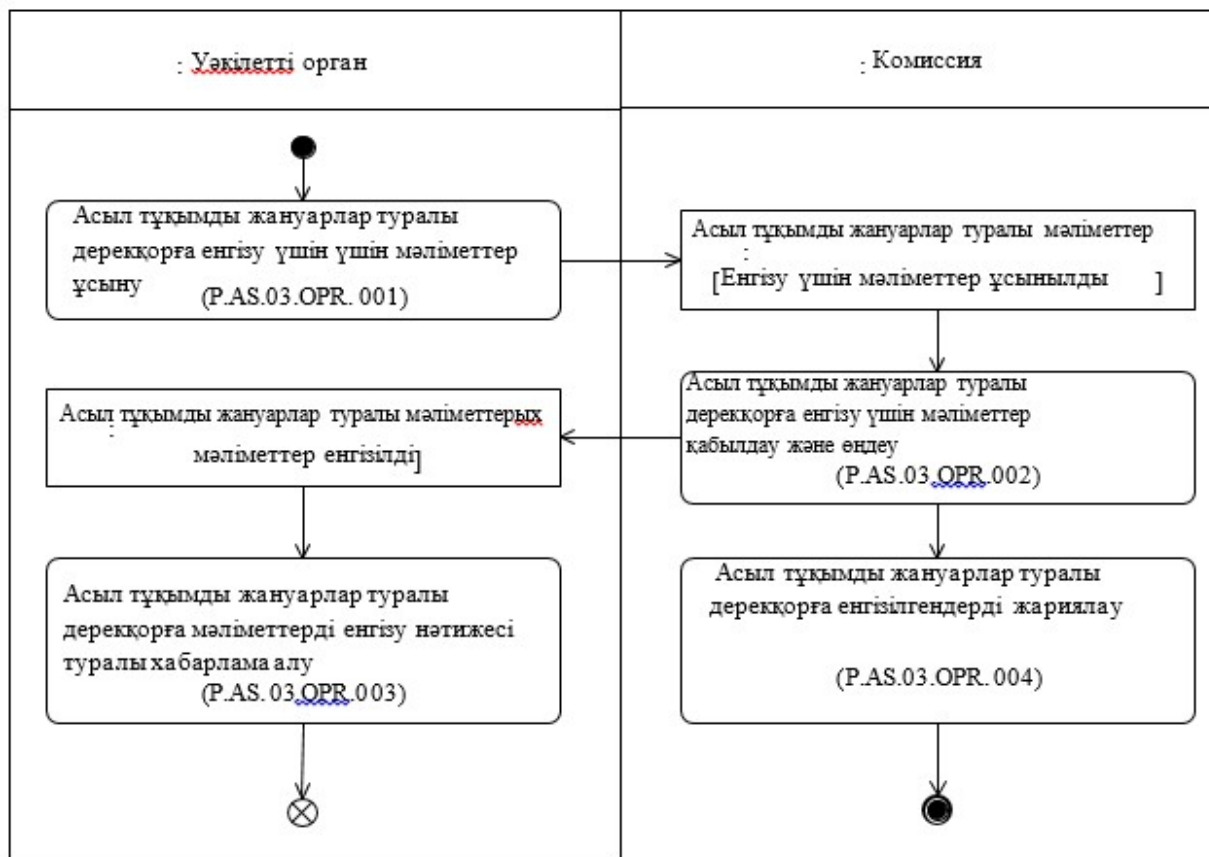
: Уәкілетті орган

: Комиссия

Асыл тұқымды жануарлар туралы дерекқорға енгізу үшін үшін мәліметтер ұсыну (P.AS.03.OPR. 001)

Асыл тұқымды жануарлар туралы мәліметтер
:
[Енгізу үшін мәліметтер ұсынылды ]

Асыл тұқымды жануарлар туралы дерекқорға енгізу үшін мәліметтер қабылдау және өңдеу (P.AS.03.OPR.002)

Асыл тұқымды жануарлар туралы мәліметтерың
:
мәліметтер енгізілді]

Асыл тұқымды жануарлар туралы дерекқорға мәліметтерді енгізу нәтижесі туралы хабарлама алу (P.AS. 03.OPR.003)

Асыл тұқымды жануарлар туралы дерекқорға енгізілгендерді жариялау

(P.AS.03.OPR. 004)